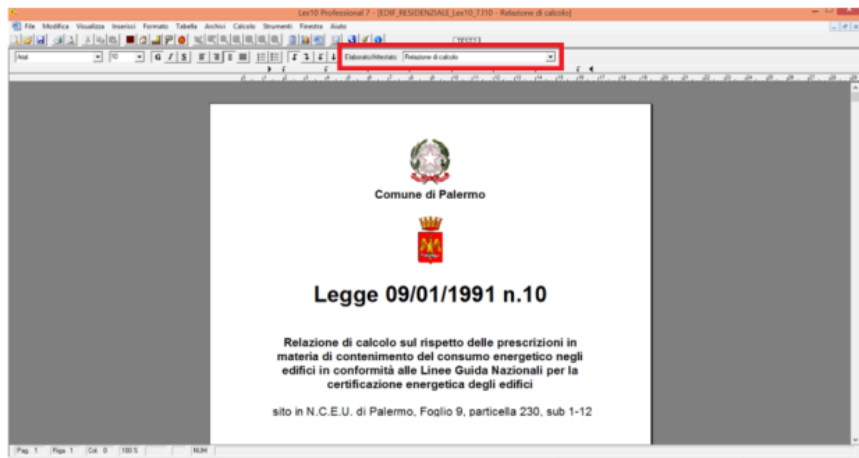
Lex10 Professional 7 - [EDIF_RESIDENZIALE_Lex10_7310 - Relazione di calcolo]

File Modifica Visualizza Inserisci Formato Tabella Archivi Calcolo Strumenti Finestra Aiuto

Arial 10 G I S

Elaborato/Attestato: Relazione di calcolo

Comune di Palermo

Legge 09/01/1991 n.10

Relazione di calcolo sul rispetto delle prescrizioni in materia di contenimento del consumo energetico negli edifici in conformità alle Linee Guida Nazionali per la certificazione energetica degli edifici

sito in N.C.E.U. di Palermo, Foglio 9, particella 230, sub 1-12

Pag. 1 Riga 1 Col. 0 100 % NUM